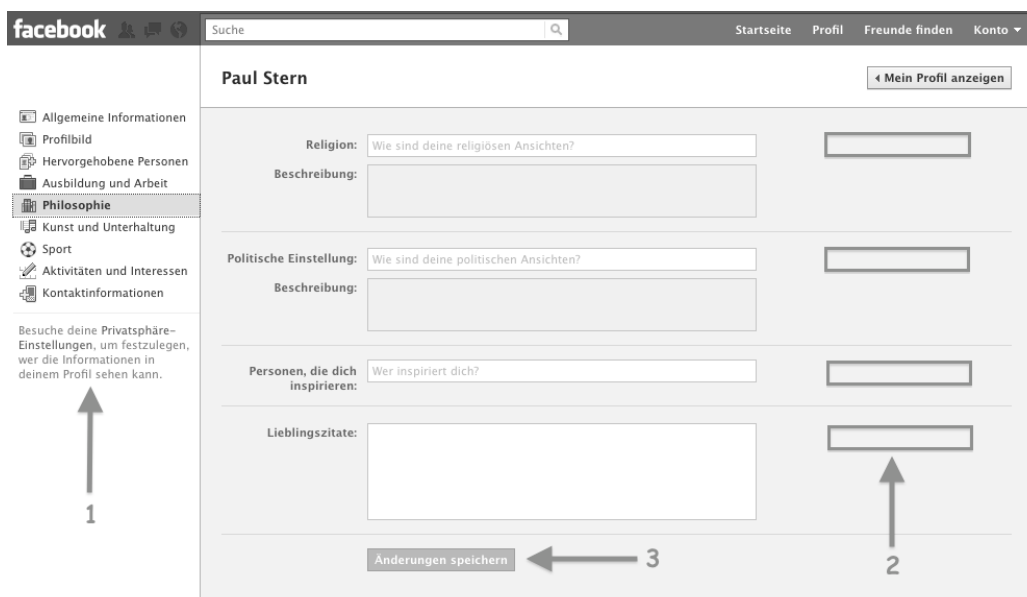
facebook

Suche

Startseite Profil Freunde finden Konto

Paul Stern

Mein Profil anzeigen

Allgemeine Informationen
Profilbild
Hervorgehobene Personen
Ausbildung und Arbeit
Philosophie
Kunst und Unterhaltung
Sport
Aktivitäten und Interessen
Kontaktinformationen

Besuche deine Privatsphäre-Einstellungen, um festzulegen, wer die Informationen in deinem Profil sehen kann.

Religion: Wie sind deine religiösen Ansichten?

Beschreibung:

Politische Einstellung: Wie sind deine politischen Ansichten?

Beschreibung:

Personen, die dich inspirieren: Wer inspiriert dich?

Lieblingszitate:

Änderungen speichern

1

2

3